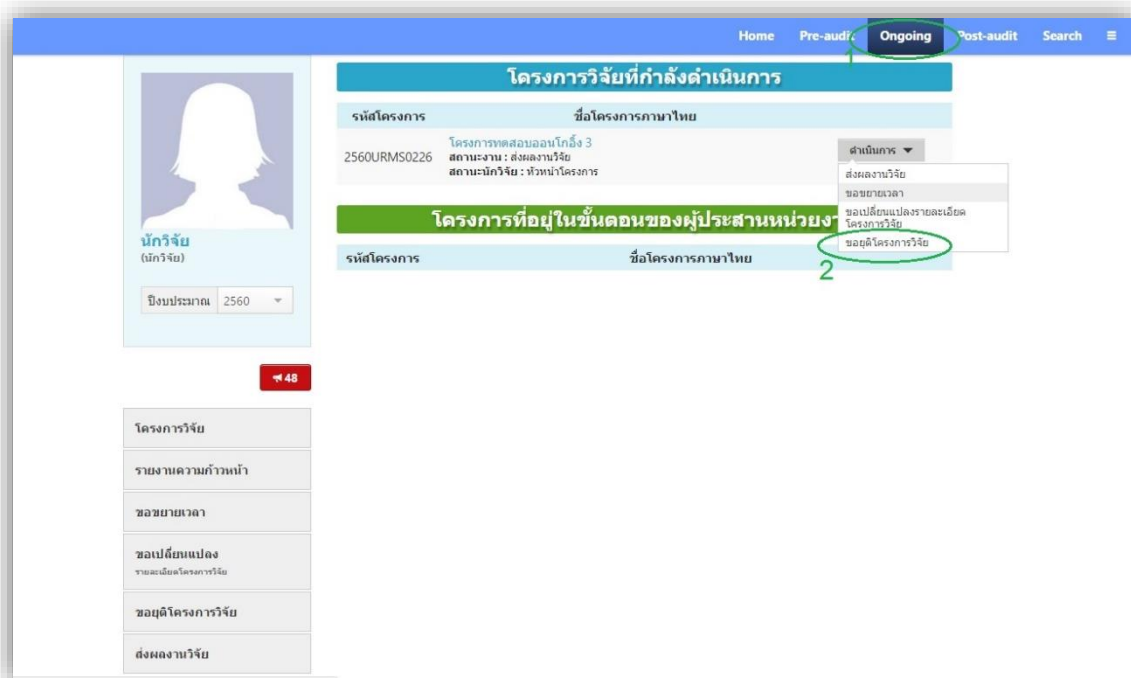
Home Pre-audit Ongoing Post-audit Search ≡

1

นักวิจัย
(นักวิจัย)

ปีงบประมาณ 2560

48

โครงการวิจัย

รายงานความก้าวหน้า

ขอขยายเวลา

ขอเปลี่ยนแปลง
รายละเอียดโครงการวิจัย

ขอยุติโครงการวิจัย

ส่งผลงานวิจัย

โครงการวิจัยที่กำลังดำเนินการ

| รหัสโครงการ | ชื่อโครงการภาษาไทย | |
|---|---|---|
| 2560URMS0226 | โครงการทดสอบออนไลน์ 3 สถานะงาน : ส่งผลงานวิจัย สถานะนักวิจัย : หัวหน้าโครงการ | ดำเนินการ ▾ |

ส่งผลงานวิจัย
ขอขยายเวลา
ขอเปลี่ยนแปลงรายละเอียดโครงการวิจัย
ขอยุติโครงการวิจัย

2

โครงการที่อยู่ในขั้นตอนของผู้ประสานหน่วยงา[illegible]

| รหัสโครงการ | ชื่อโครงการภาษาไทย |
|---|---|